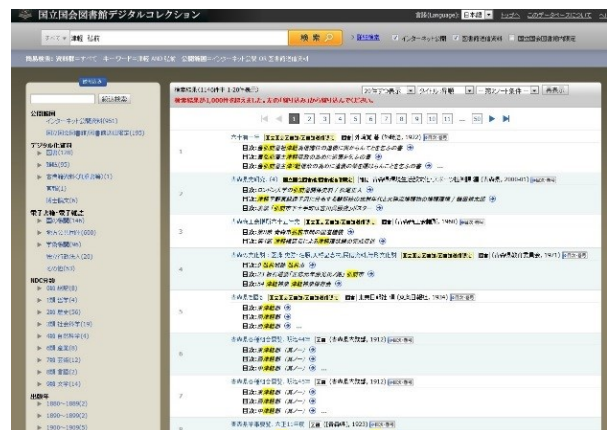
国立国会図書館デジタルコレクション

言語(Language): 日本語

すべて 津軽 弘前

検索

詳細検索

インターネット公開

図書館送信資料

国立国会図書館内限定

絞り込み

検索結果(1-20件中 1-20件表示)

検索結果が1,000件を超えました。左の「絞り込み」から絞り込んでください。

20件ずつ表示

タイトル 昇順

1 2 3 4 5 6 7 8 9 10 11 ... 50

1

2

3

4

5

6

7

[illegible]

公開範囲

インターネット公開

図書館送信資料

デジタル化資料

図書

雑誌

古典籍資料

博士論文

その他

NDC分類

出版年

1800～1899(2)

1890～1899(5)

1900～1909(5)